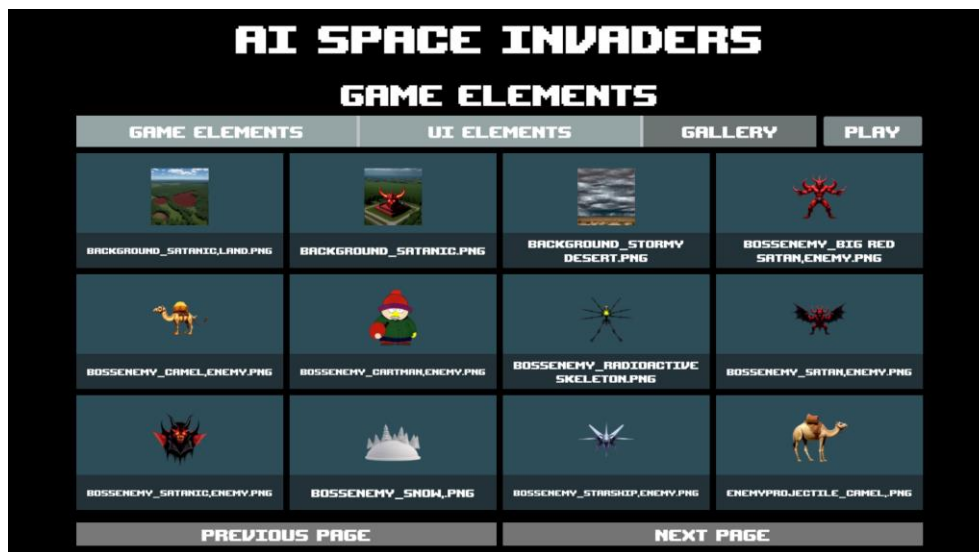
AI SPACE INVADERS

GAME ELEMENTS

GAME ELEMENTS | UI ELEMENTS | GALLERY | PLAY

BACKGROUND_SATANIC,LAND.PNG

BACKGROUND_SATANIC.PNG

BACKGROUND_STORMY DESERT.PNG

BOSSENEMY_BIG RED SATAN,ENEMY.PNG

BOSSENEMY_CAMEL,ENEMY.PNG

BOSSENEMY_CARTMAN,ENEMY.PNG

BOSSENEMY_RADIOACTIVE SKELETON.PNG

BOSSENEMY_SATAN,ENEMY.PNG

BOSSENEMY_SATANIC,ENEMY.PNG

BOSSENEMY_SNOW,.PNG

BOSSENEMY_STARSHIP,ENEMY.PNG

ENEMYPROJECTILE_CAMEL,.PNG

PREVIOUS PAGE

NEXT PAGE